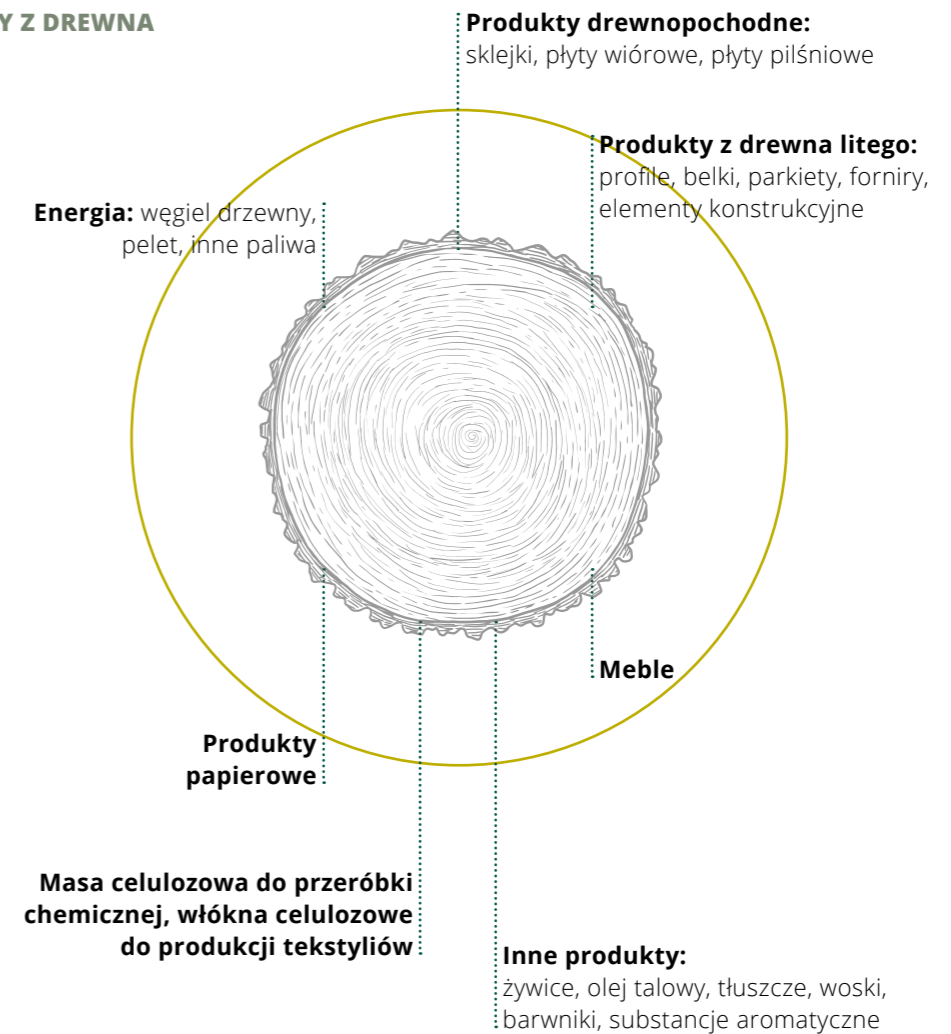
Y Z DREWNA

Produkty drewnopochodne: sklejki, płyty wiórowe, płyty pilśniowe

Produkty z drewna litego: profile, belki, parkiety, forniry, elementy konstrukcyjne

Energia: węgiel drzewny, pelet, inne paliwa

Meble

Produkty papierowe

Masa celulozowa do przeróbki chemicznej, włókna celulozowe do produkcji tekstyliów

Inne produkty: żywice, olej talowy, tłuszcze, woski, barwniki, substancje aromatyczne